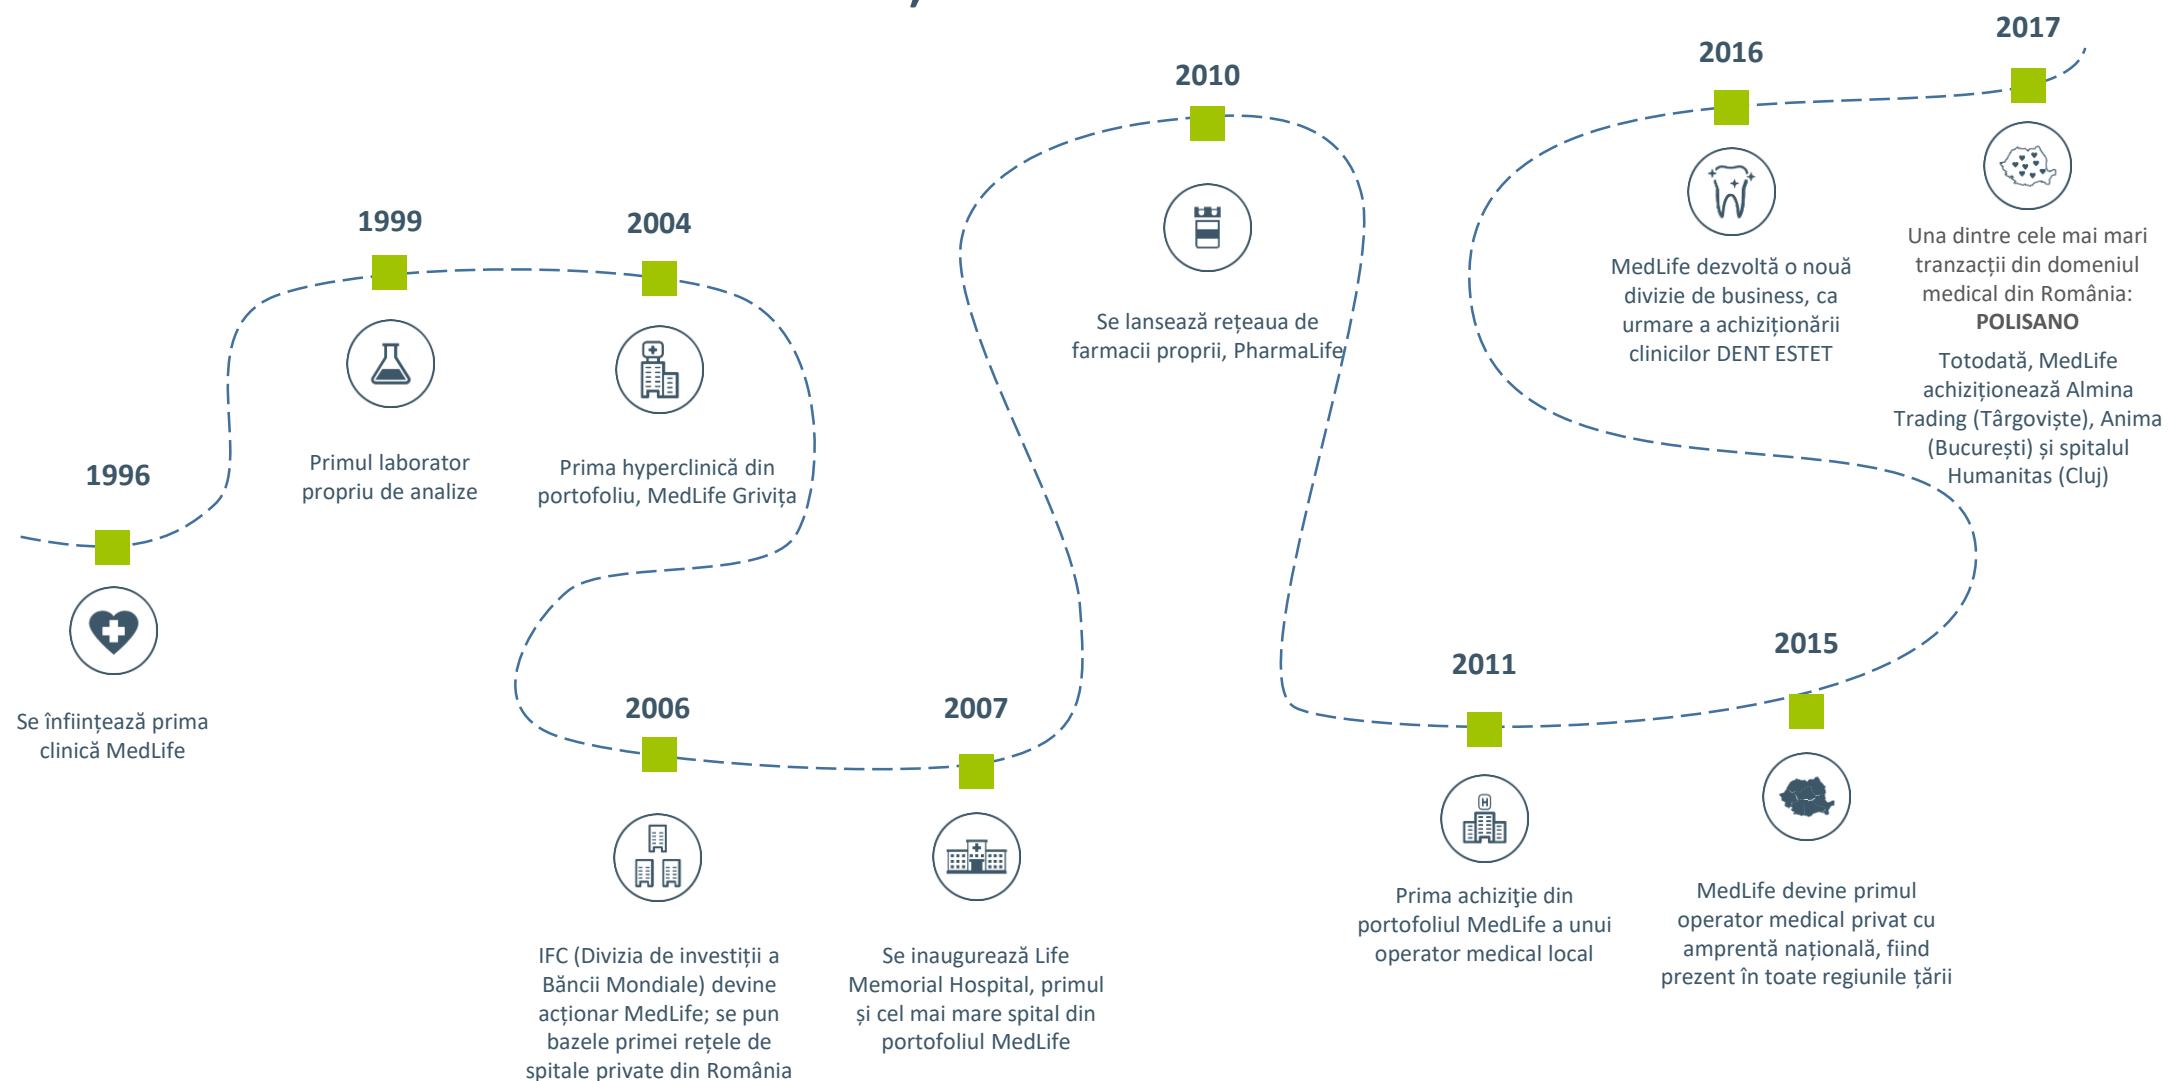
1996

Se înființează prima clinică MedLife

1999

Primul laborator propriu de analize

2004

Prima hyperclinică din portofoliu, MedLife Grivița

2006

IFC (Divizia de investiții a Băncii Mondiale) devine acționar MedLife; se pun bazele primei rețele de spitale private din România

2007

Se inaugurează Life Memorial Hospital, primul și cel mai mare spital din portofoliul MedLife

2010

Se lansează rețeaua de farmacii proprii, PharmaLife

2011

Prima achiziție din portofoliul MedLife a unui operator medical local

2015

MedLife devine primul operator medical privat cu amprentă națională, fiind prezent în toate regiunile țării

2016

MedLife dezvoltă o nouă divizie de business, ca urmare a achiziționării clinicilor DENT ESTET

2017

Una dintre cele mai mari tranzacții din domeniul medical din România: POLISANO

Totodată, MedLife achiziționează Almina Trading (Târgoviște), Anima (București) și spitalul Humanitas (Cluj)